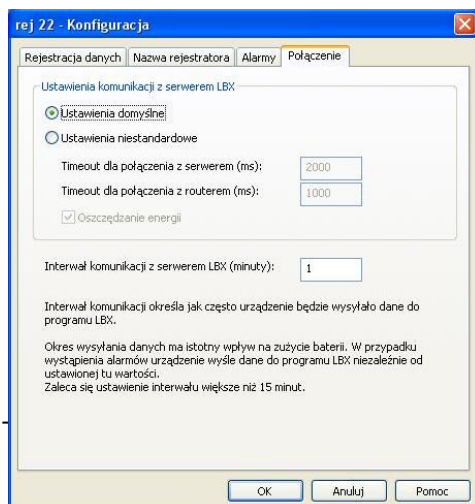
rej 22 - Konfiguracja

Rejestracja danych | Nazwa rejestratora | Alarmy | Połączenie

Ustawienia komunikacji z serwerem LBX

Ustawienia domyślne

Ustawienia niestandardowe

Timeout dla połączenia z serwerem (ms): 2000

Timeout dla połączenia z routerem (ms): 1000

Oszczędzanie energii

Interwał komunikacji z serwerem LBX (minuty): 1

Interwał komunikacji określa jak często urządzenie będzie wysyłało dane do programu LBX.

Okres wysyłania danych ma istotny wpływ na zużycie baterii. W przypadku wystąpienia alarmów urządzenie wyśle dane do programu LBX niezależnie od ustawionej tu wartości.
Zaleca się ustawienie interwału większe niż 15 minut.

OK | Anuluj | Pomoc